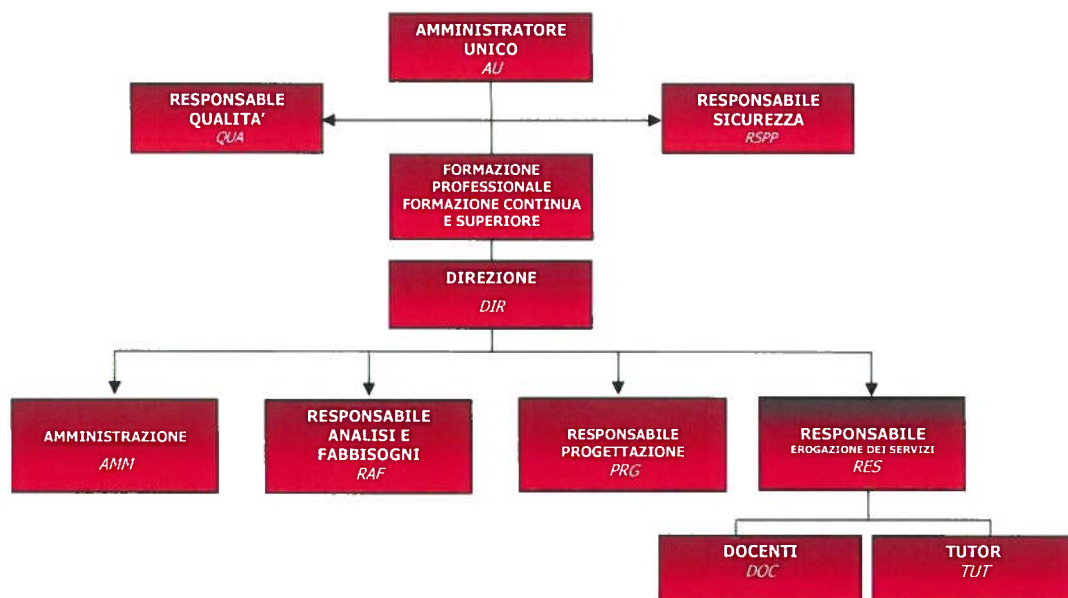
AMMINISTRATORE UNICO
AU

RESPONSABLE QUALITA'
QUA

RESPONSABILE SICUREZZA
RSPP

FORMAZIONE PROFESSIONALE FORMAZIONE CONTINUA E SUPERIORE

DIREZIONE
DIR

AMMINISTRAZIONE
AMM

RESPONSABILE ANALISI E FABBISOGNI
RAF

RESPONSABILE PROGETTAZIONE
PRG

RESPONSABILE
EROGAZIONE DEI SERVIZI
RES

DOCENTI
DOC

TUTOR
TUT